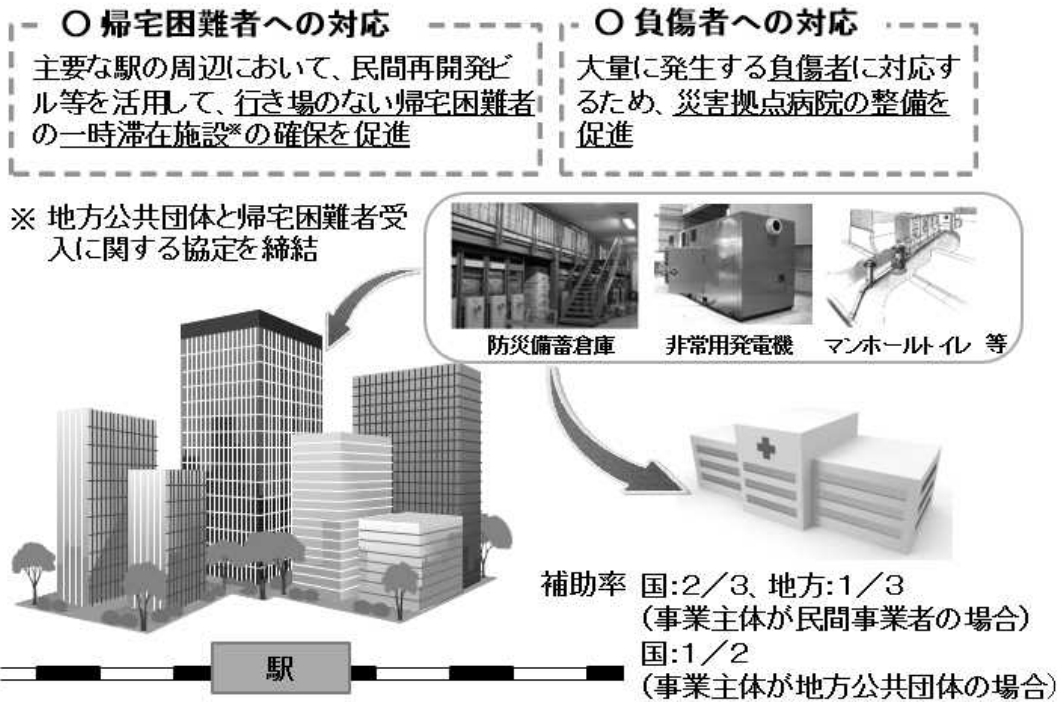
○ 帰宅困難者への対応

主要な駅の周辺において、民間再開発ビル等を活用して、行き場のない帰宅困難者の一時滞在施設※の確保を促進

○ 負傷者への対応

大量に発生する負傷者に対応するため、災害拠点病院の整備を促進

※ 地方公共団体と帰宅困難者受入に関する協定を締結

防災備蓄倉庫　非常用発電機　マンホールトイレ 等

補助率 国:2／3、地方:1／3
（事業主体が民間事業者の場合）
国:1／2
（事業主体が地方公共団体の場合）

駅